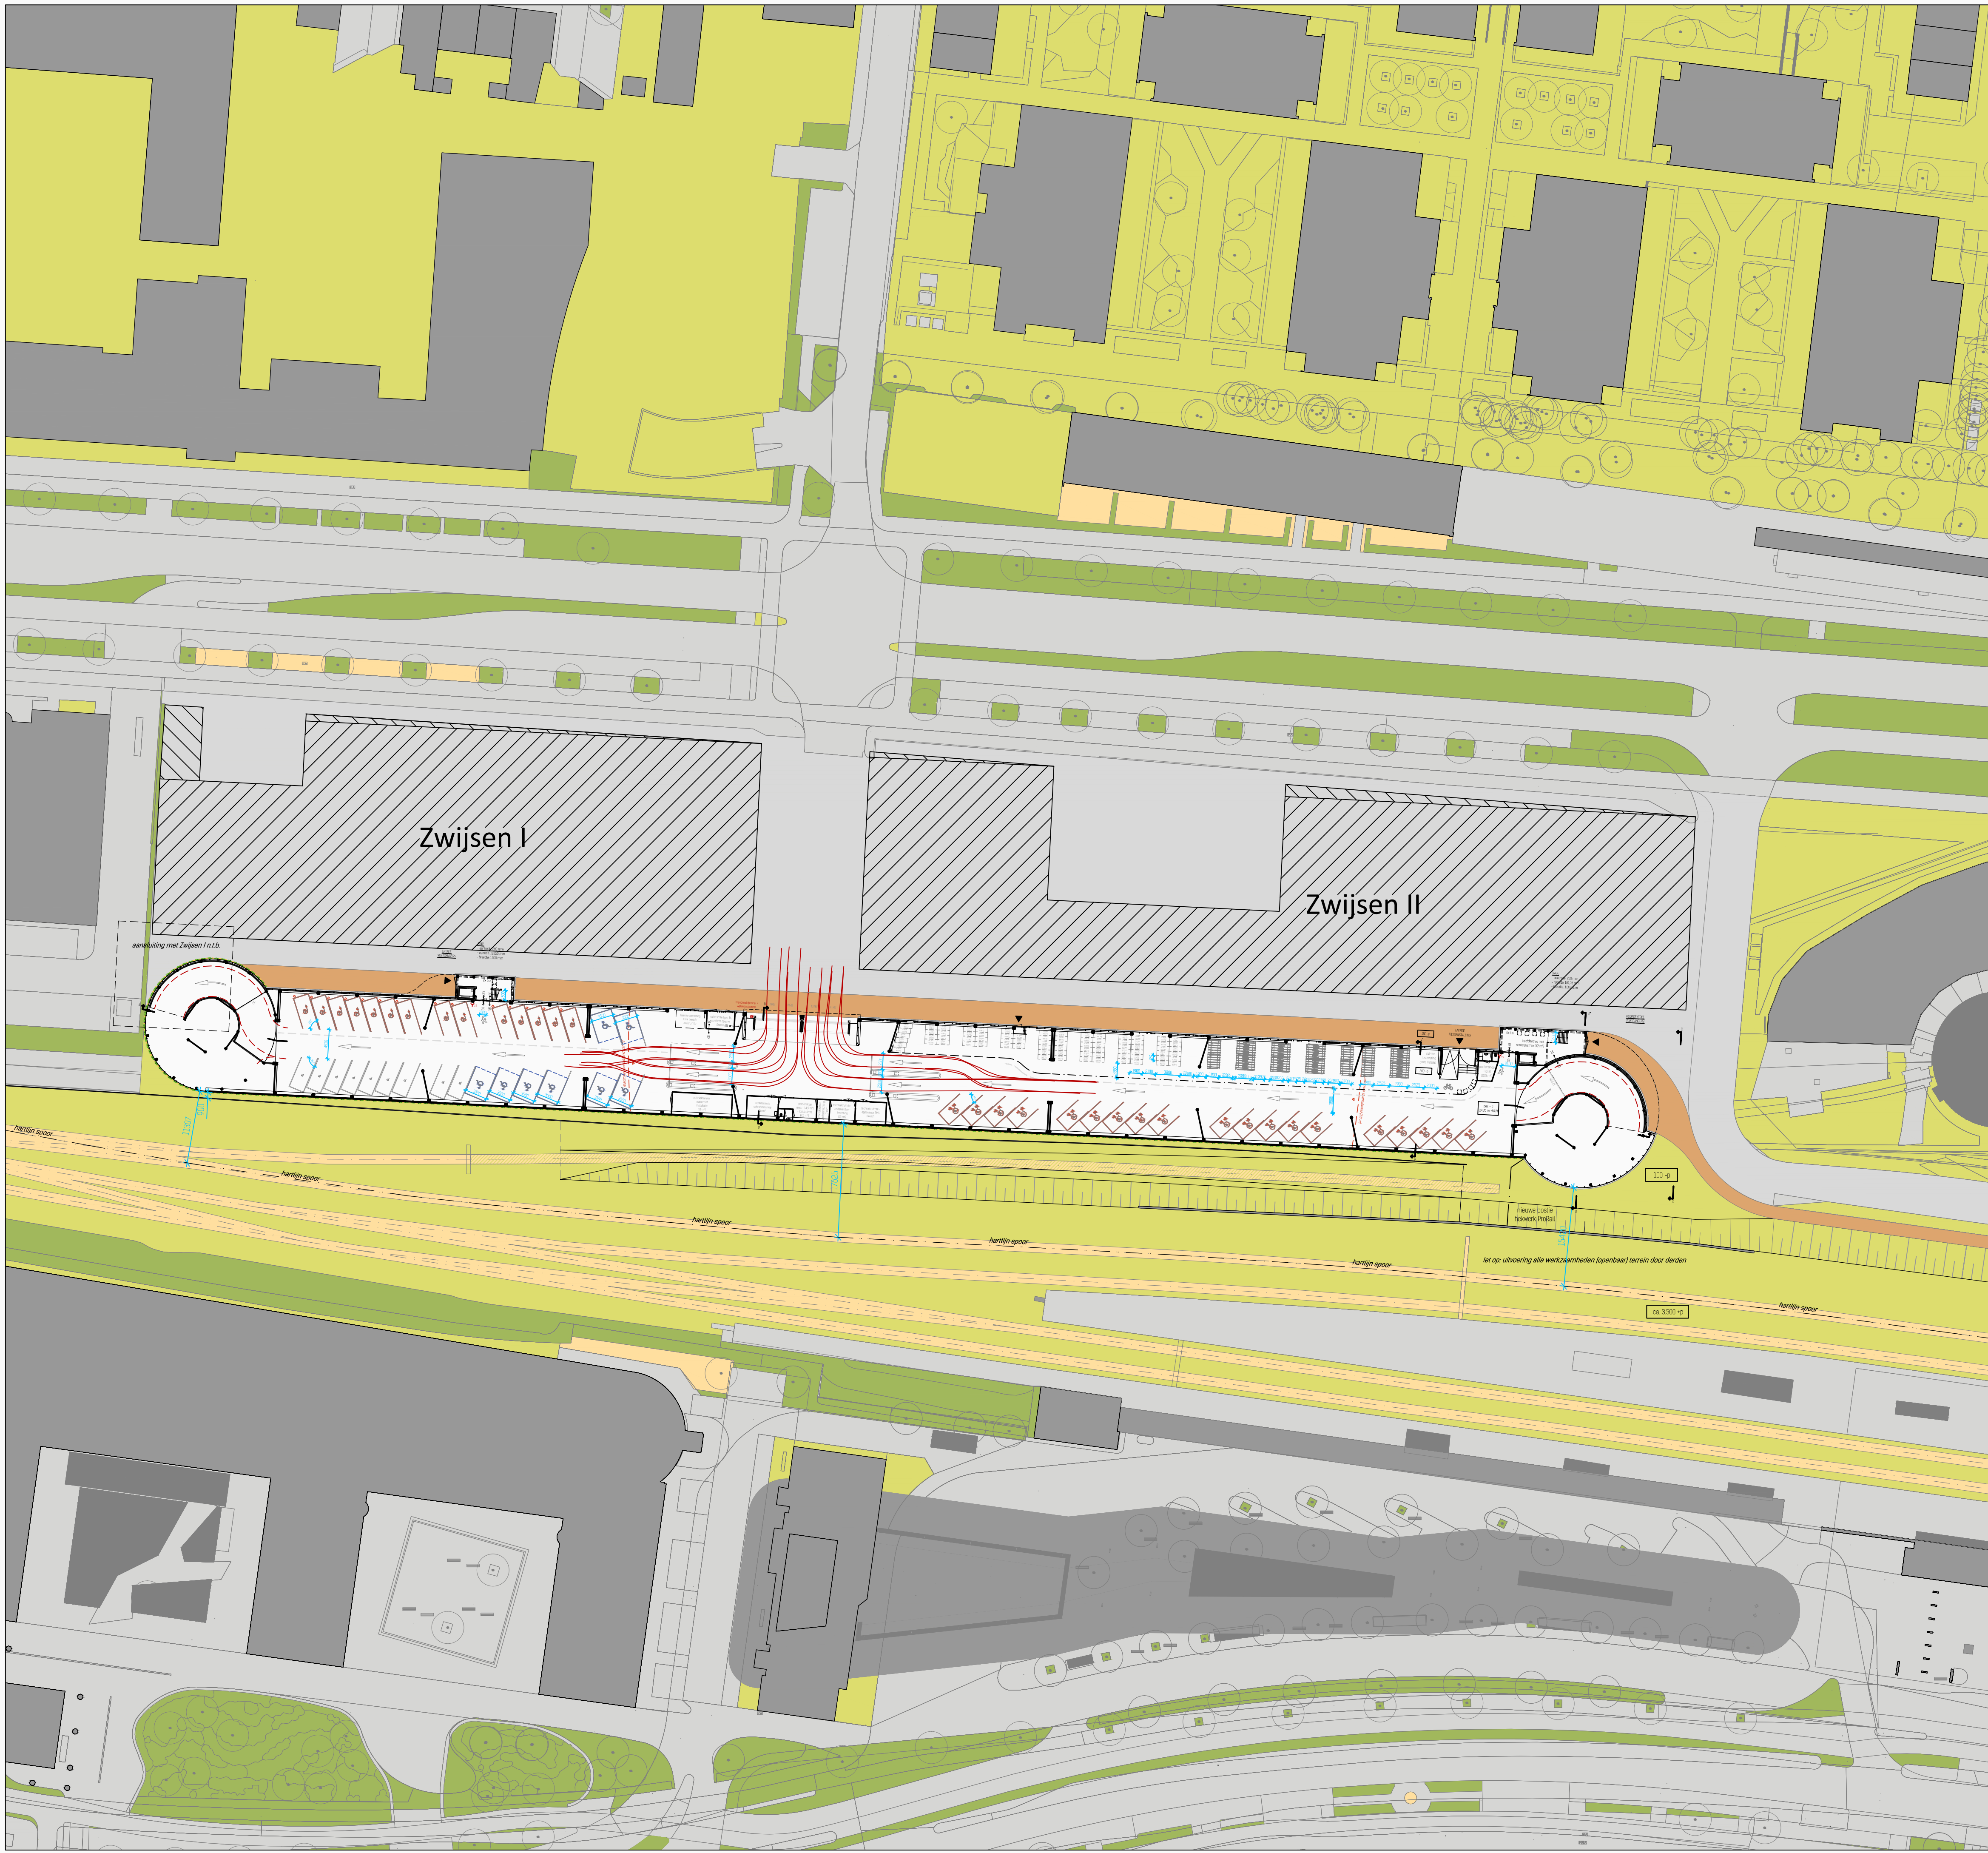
Zwijsen I

Zwijsen II

aansluiting met Zwijsen I n.t.b.

hartlijn spoor

hartlijn spoor

hartlijn spoor

hartlijn spoor

hartlijn spoor

hartlijn spoor

nieuwe positie hekwerk ProRail

let op: uitvoering alle werkzaamheden (openbaar) terrein door derden

100 +p

ca. 3.500 +p